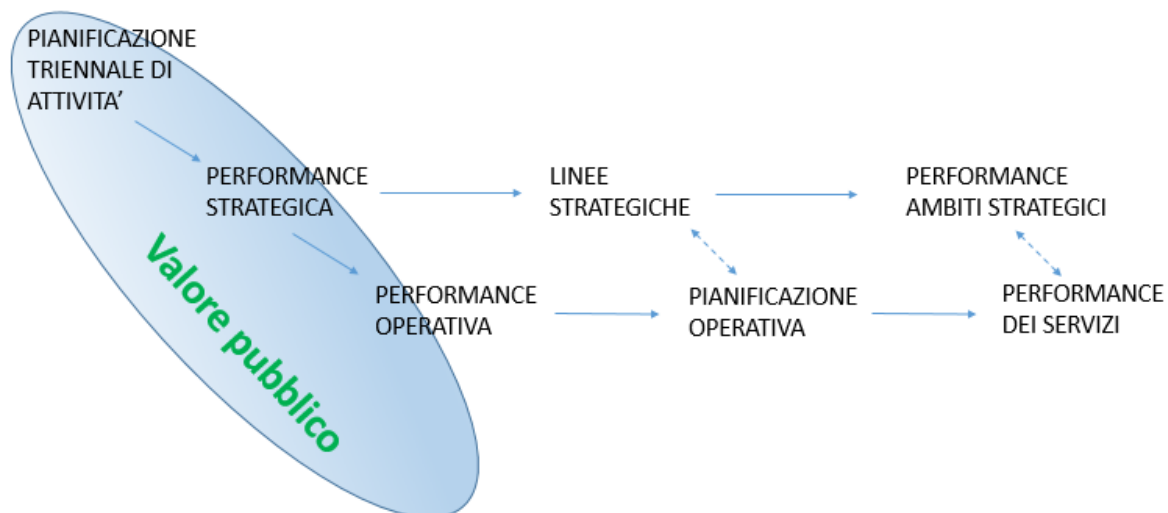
PIANIFICAZIONE TRIENNALE DI ATTIVITA'

PERFORMANCE STRATEGICA

LINEE STRATEGICHE

PERFORMANCE AMBITI STRATEGICI

Valore pubblico

PERFORMANCE OPERATIVA

PIANIFICAZIONE OPERATIVA

PERFORMANCE DEI SERVIZI